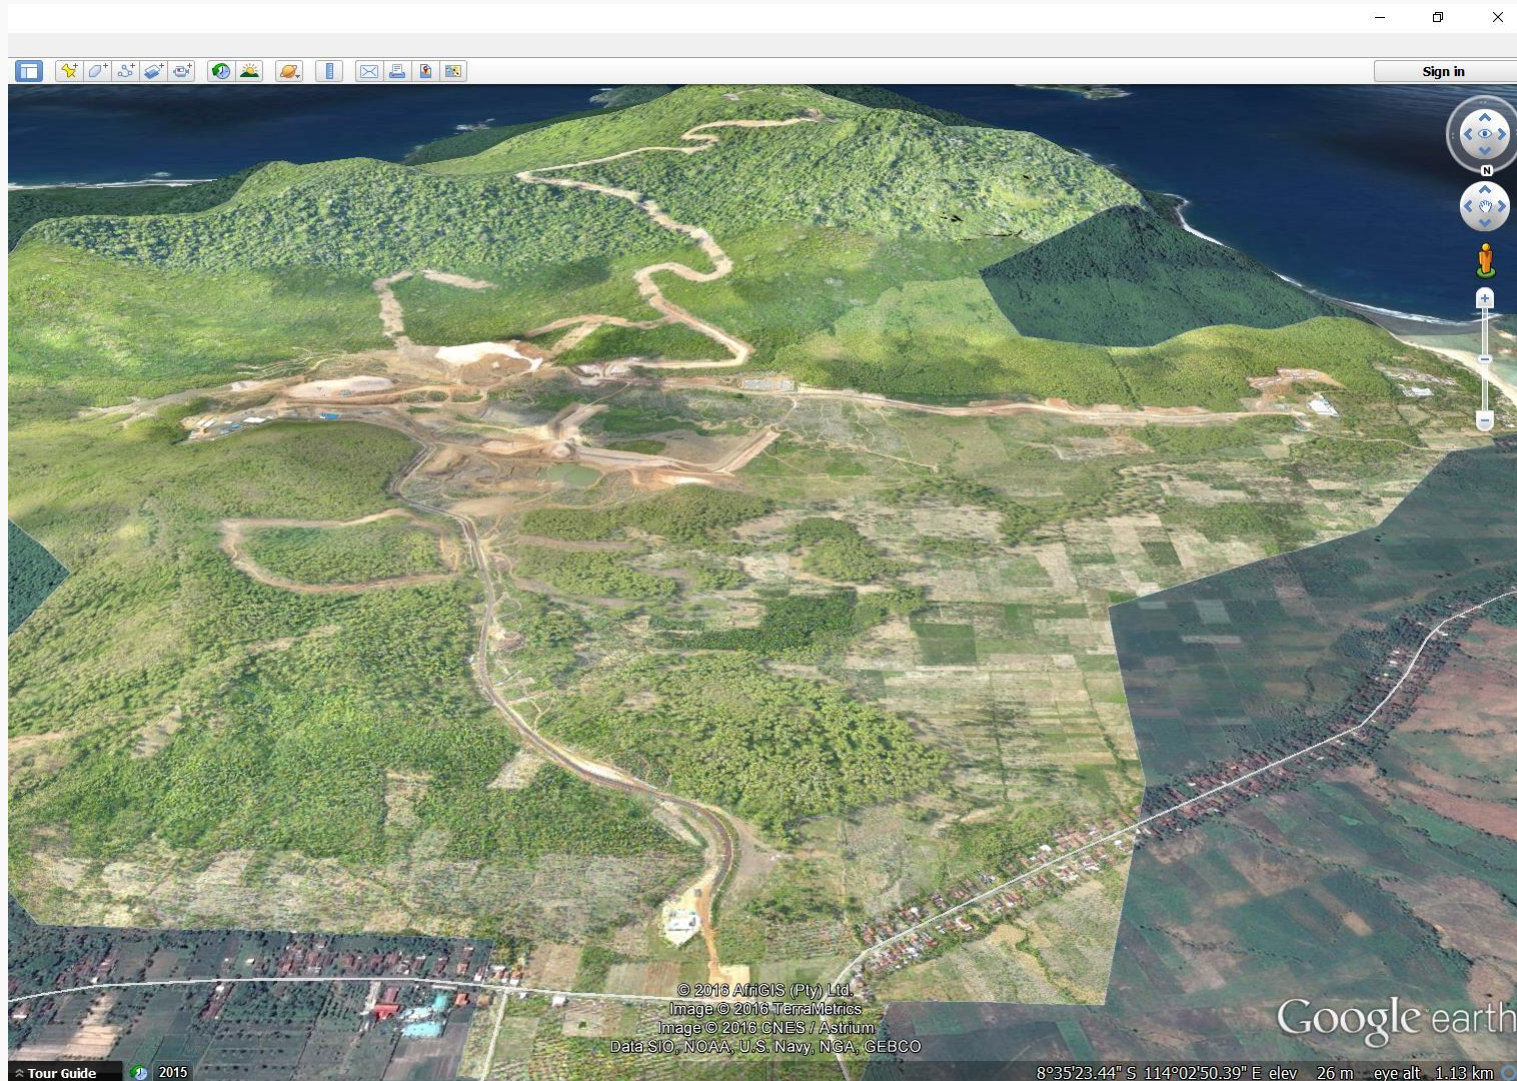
Sign in

N

© 2016 AfriGIS (Pty) Ltd.
Image © 2016 TerraMetrics
Image © 2016 CNES / Astrium
Data SIO, NOAA, U.S. Navy, NGA, GEBCO

Google earth

Tour Guide
2015
8°35'23.44" S 114°02'50.39" E elev 26 m eye alt 1.13 km